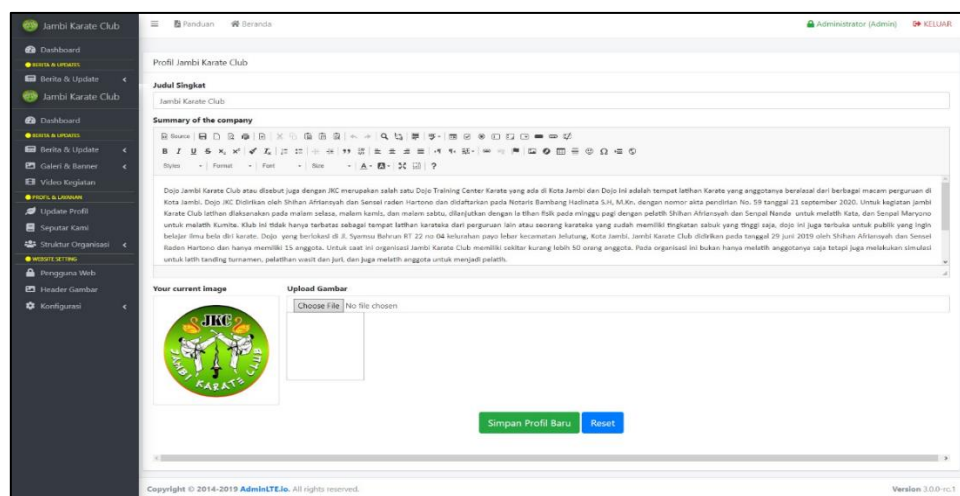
Jambi Karate Club
Dashboard
BERITA & UPDATES
Berita & Update
Jambi Karate Club
Dashboard
BERITA & UPDATES
Berita & Update
Galeri & Banner
Video Kegiatan
PROFIL & LAYANAN
Update Profil
Seputar Kami
Struktur Organisasi
WEBSITE SETTING
Pengguna Web
Header Gambar
Konfigurasi

Panduan Beranda
Administrator (Admin) KELUAR

Profil Jambi Karate Club

Judul Singkat
Jambi Karate Club

Summary of the company
Source
Styles Format Font Size

Dojo Jambi Karate Club atau disebut juga dengan JKC merupakan salah satu Dojo Training Center Karate yang ada di Kota Jambi dan Dojo ini adalah tempat latihan Karate yang anggotanya berasal dari berbagai macam perguruan di Kota Jambi. Dojo JKC Didirikan oleh Shihan Afrliansyah dan Sensei raden Hartono dan didaftarkan pada Notaris Bambang Hadinata S.H, M.Kn. dengan nomor akta pendirian No. 59 tanggal 21 september 2020. Untuk kegiatan jambi Karate Club latihan dilaksanakan pada malam selasa, malam kamis, dan malam sabtu, dilanjutkan dengan la tihan fisik pada minggu pagi dengan pelatih Shihan Afriansyah dan Senpai Nanda untuk melatih Kata, dan Senpai Maryono untuk melatih Kumite. Klub ini tidak hanya terbatas sebagai tempat latihan karateka dari perguruan lain atau seorang karateka yang sudah memiliki tingkatan sabuk yang tinggi saja, dojo ini juga terbuka untuk publik yang ingin belajar ilmu bela diri karate. Dojo yang berlokasi di Jl. Syamsu Bahrun RT 22 no 04 kelurahan payo lebar kecamatan Jelutung, Kota Jambi. Jambi Karate Club didirikan pada tanggal 29 juni 2019 oleh Shihan Afriansyah dan Sensei Raden Hartono dan hanya memiliki 15 anggota. Untuk saat ini organisasi Jambi Karate Club memiliki sekitar kurang lebih 50 orang anggota. Pada organisasi ini bukan hanya melatih anggotanya saja tetapi juga melakukan simulasi untuk latih tanding turnamen, pelatihan wasit dan juri, dan juga melatih anggota untuk menjadi pelatih.

Your current image
JKC
JAMBI KARATE CLUB
Upload Gambar
Choose File No file chosen

Simpan Profil Baru Reset

Copyright © 2014-2019 AdminLTE.io. All rights reserved.
Version 3.0.0-rc.1